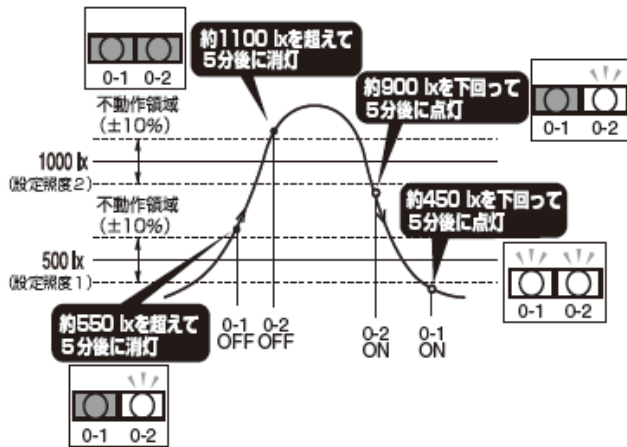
0-1 0-2

約1100 lxを超えて5分後に消灯

約900 lxを下回って5分後に点灯

0-1 0-2

不動作領域（±10%）

1000 lx（設定照度2）

不動作領域（±10%）

約450 lxを下回って5分後に点灯

500 lx（設定照度1）

0-1 0-2

約550 lxを超えて5分後に消灯

0-1 OFF

0-2 OFF

0-2 ON

0-1 ON

0-1 0-2